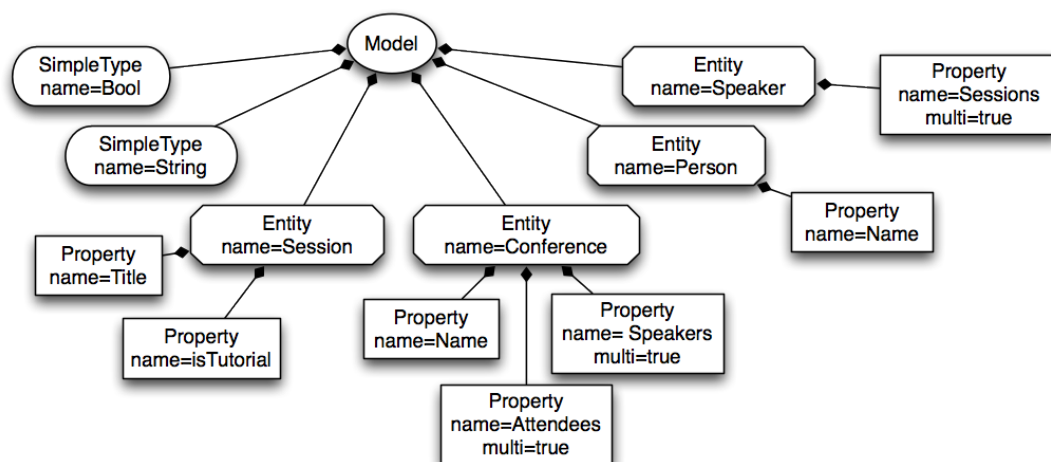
Model

SimpleType
name=Bool

SimpleType
name=String

Entity
name=Speaker

Property
name=Sessions
multi=true

Entity
name=Person

Property
name=Name

Entity
name=Session

Property
name=Title

Property
name=isTutorial

Entity
name=Conference

Property
name=Name

Property
name= Speakers
multi=true

Property
name=Attendees
multi=true